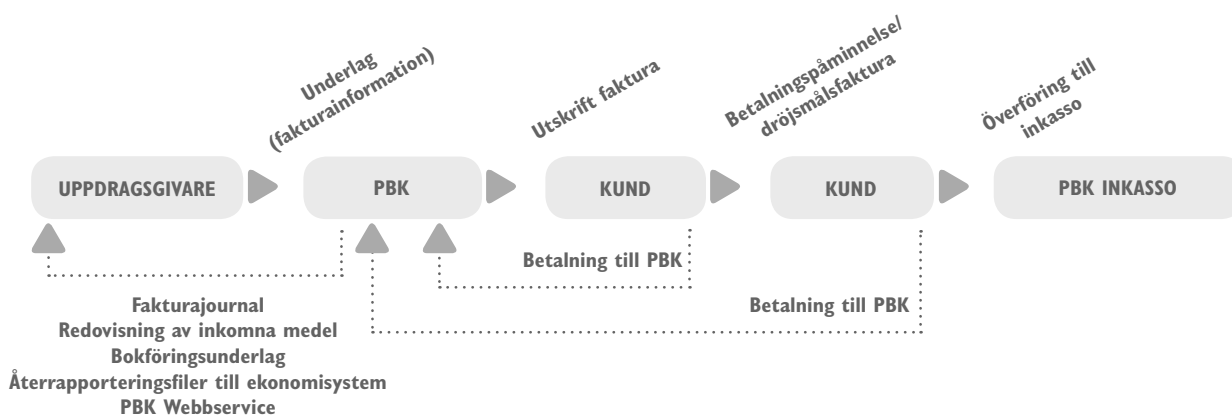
Underlag (fakturainformation)

Utskrift faktura

Betalningspåminnelse/ dröjsmålsfaktura

Överföring till inkasso

UPPDRAGSGIVARE

PBK

KUND

KUND

PBK INKASSO

Betalning till PBK

Betalning till PBK

Fakturajournal
Redovisning av inkomna medel
Bokföringsunderlag
Återrapporteringsfiler till ekonomisystem
PBK Webbservice